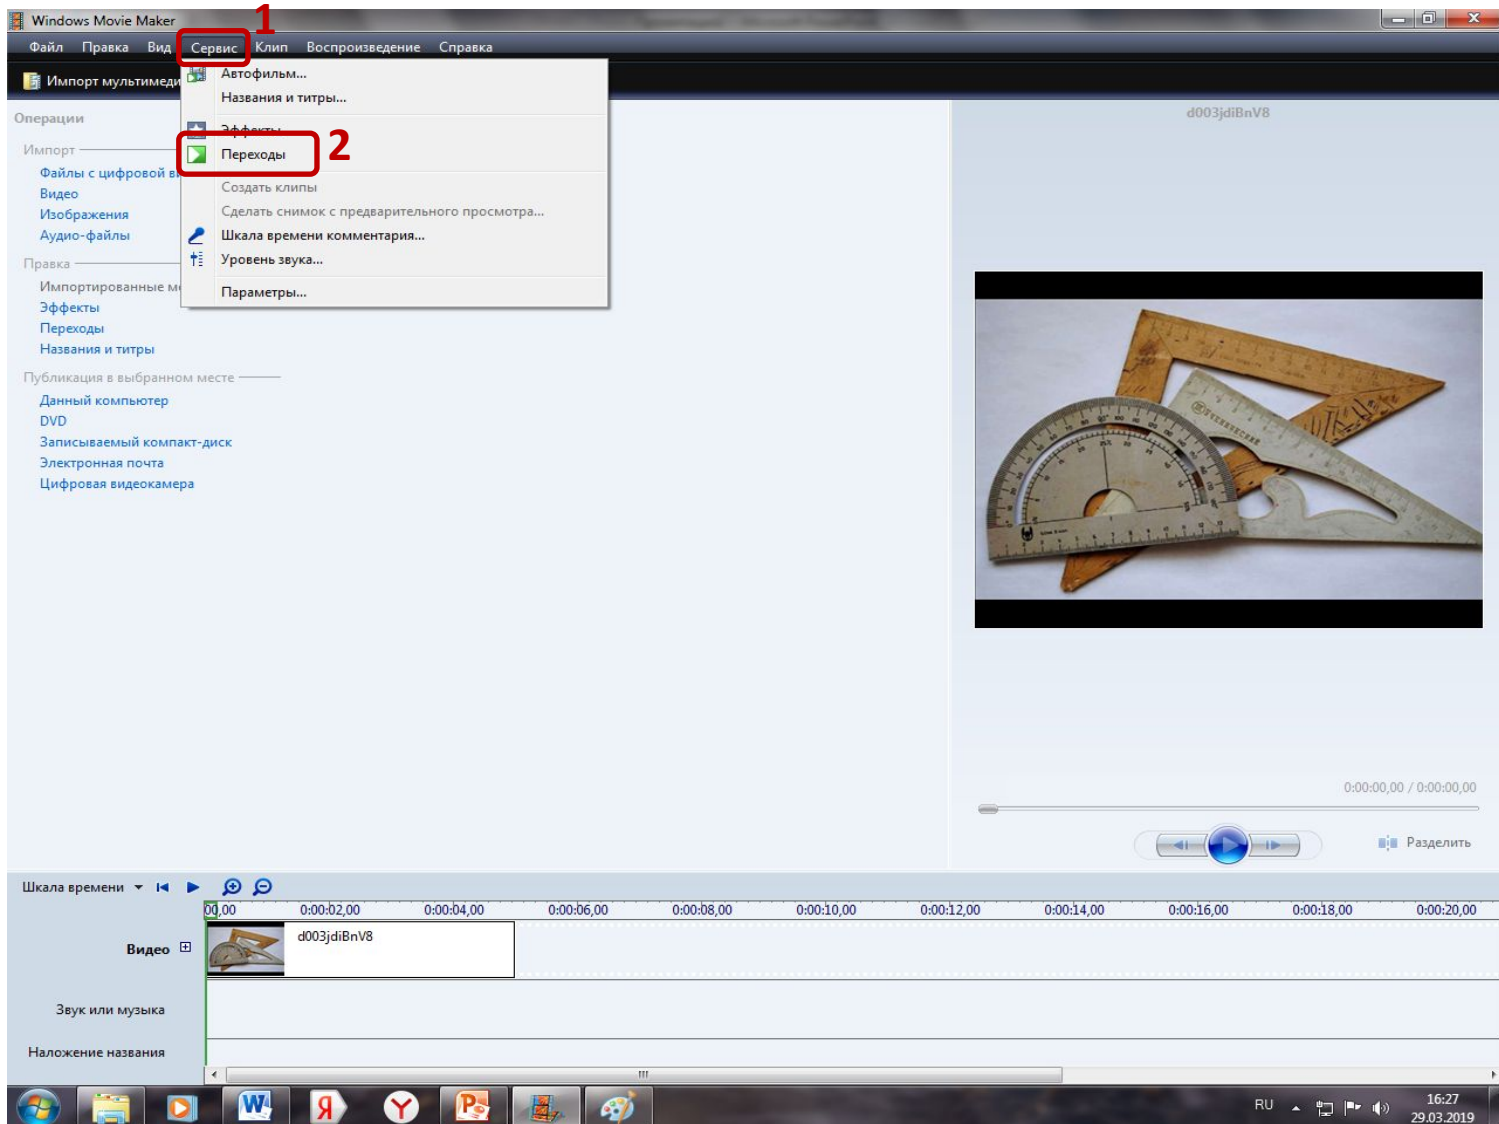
Windows Movie Maker

1

Файл Правка Вид Сервис Клип Воспроизведение Справка

Импорт мультимеди

Автофильм...
Названия и титры...
Эффекты
Переходы
Создать клипы
Сделать снимок с предварительного просмотра...
Шкала времени комментария...
Уровень звука...
Параметры...

2

Операции
Импорт
Файлы с цифровой в
Видео
Изображения
Аудио-файлы
Правка
Импортированные м
Эффекты
Переходы
Названия и титры
Публикация в выбранном месте
Данный компьютер
DVD
Записываемый компакт-диск
Электронная почта
Цифровая видеокамера

d003jdiBnV8

0:00:00,00 / 0:00:00,00

Разделить

Шкала времени

00,00 0:00:02,00 0:00:04,00 0:00:06,00 0:00:08,00 0:00:10,00 0:00:12,00 0:00:14,00 0:00:16,00 0:00:18,00 0:00:20,00

Видео
d003jdiBnV8
Звук или музыка
Наложение названия

RU 16:27 29.03.2019